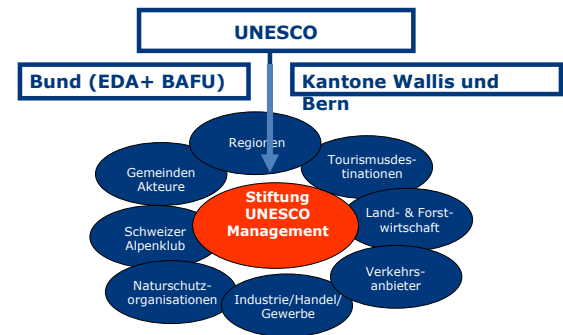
UNESCO

Bund (EDA+ BAFU)

Kantone Wallis und Bern

Regionen

Gemeinden Akteure

Tourismusdestinationen

Stiftung UNESCO Management

Schweizer Alpenklub

Land- & Forstwirtschaft

Verkehrsanbieter

Naturschutzorganisationen

Industrie/Handel/ Gewerbe